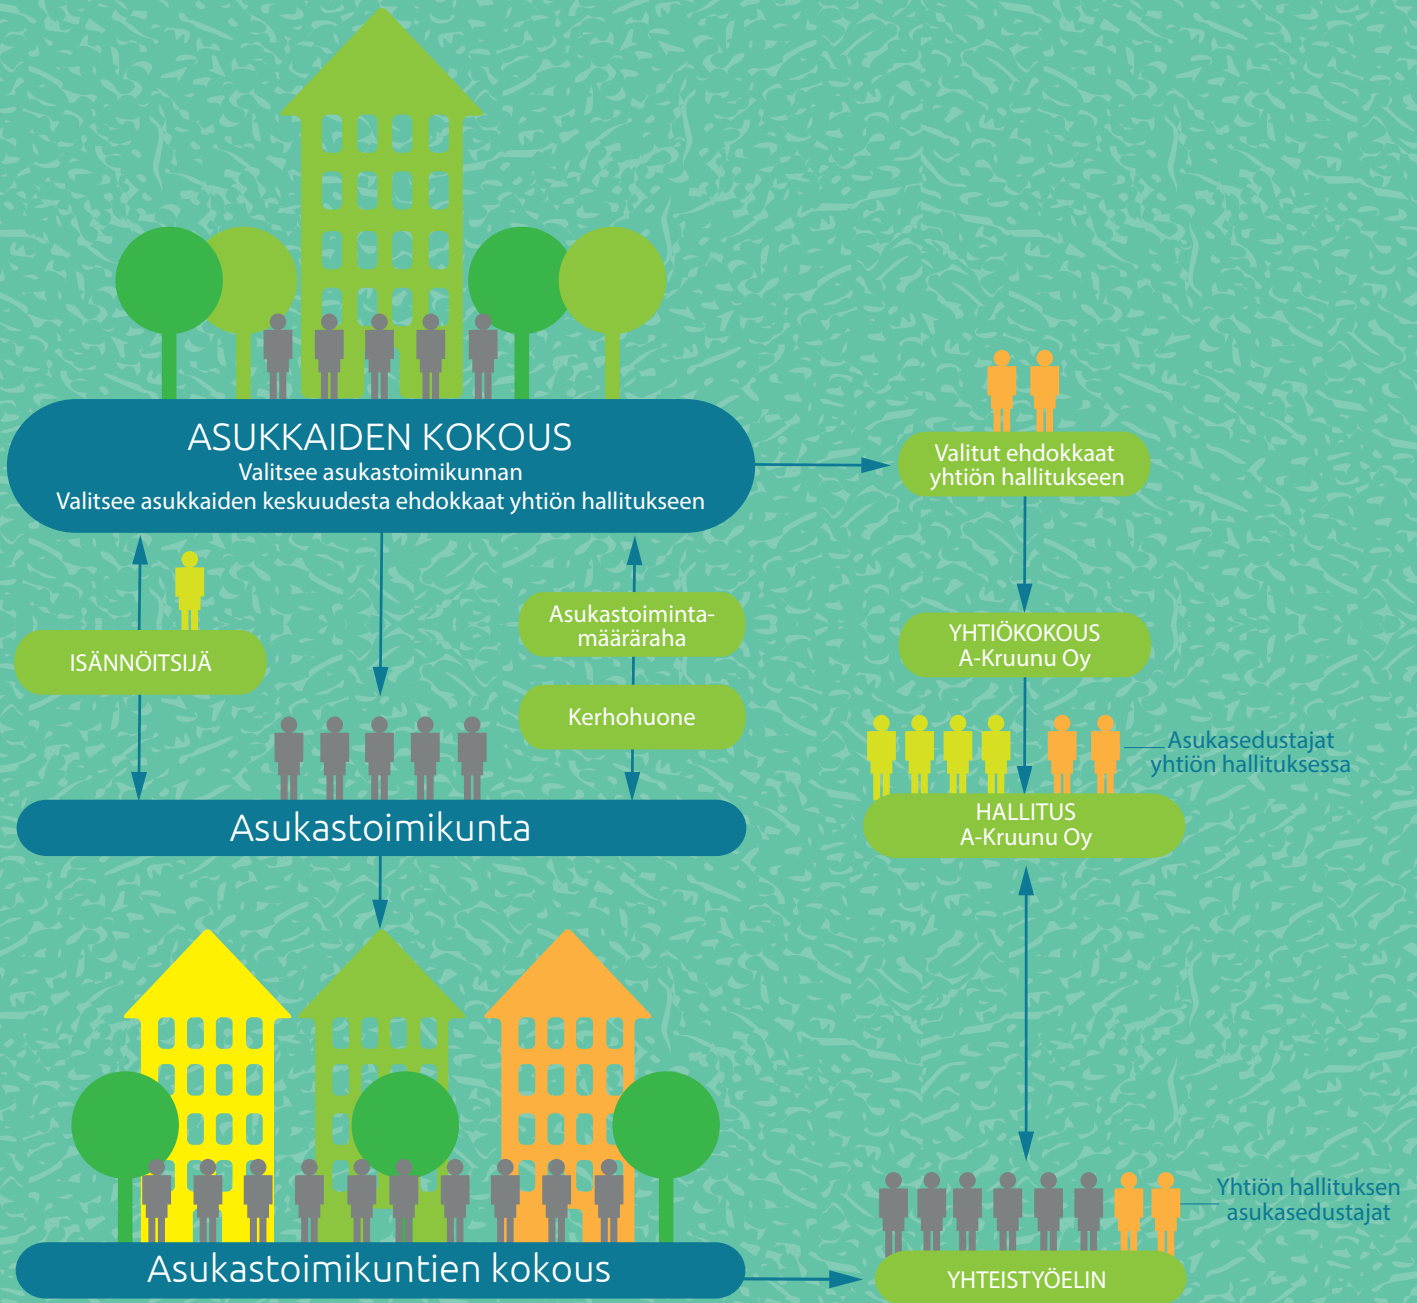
ASUKKAIDEN KOKOUS
Valitsee asukastoimikunnan
Valitsee asukkaiden keskuudesta ehdokkaat yhtiön hallitukseen

Valitut ehdokkaat yhtiön hallitukseen

ISÄNNÖITSIJÄ

Asukastoimintamääräraha

Kerhohuone

YHTIÖKOKOUS
A-Kruunu Oy

Asukasedustajat yhtiön hallituksessa

HALLITUS
A-Kruunu Oy

Asukastoimikunta

Yhtiön hallituksen asukasedustajat

Asukastoimikuntien kokous

YHTEISTYÖELIN